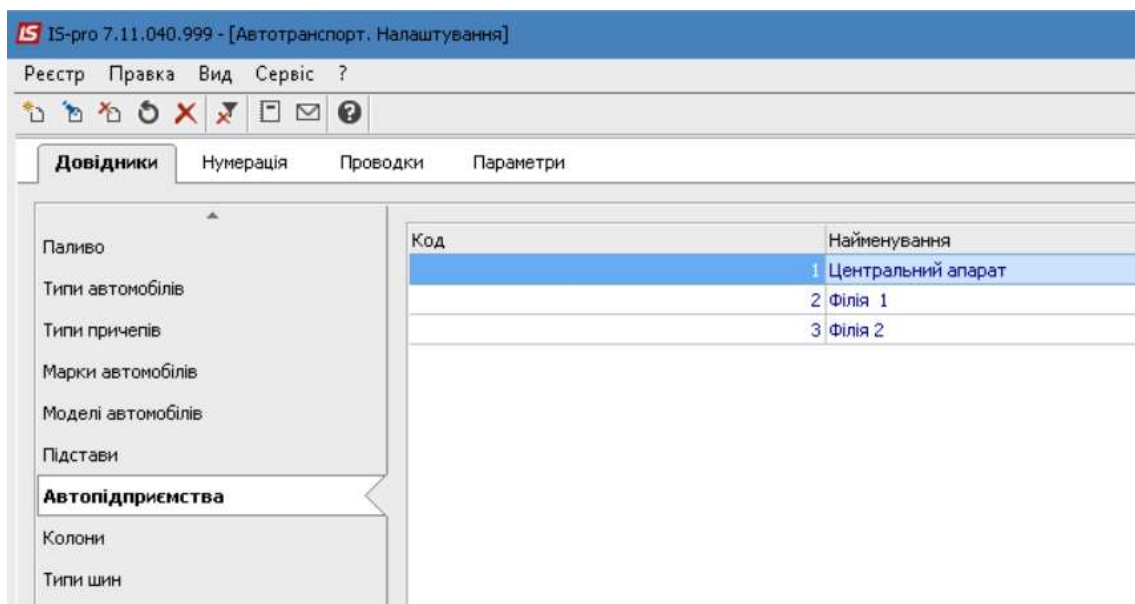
IS IS-pro 7.11.040.999 - [Автотранспорт. Налаштування]

Реєстр Правка Вид Сервіс ?

Довідники Нумерація Проводки Параметри

Паливо
Типи автомобілів
Типи причепів
Марки автомобілів
Моделі автомобілів
Підстави
Автопідприємства
Колони
Типи шин

| Код | Найменування |
|---|---|
| 1 | Центральний апарат |
| 2 | Філія 1 |
| 3 | Філія 2 |